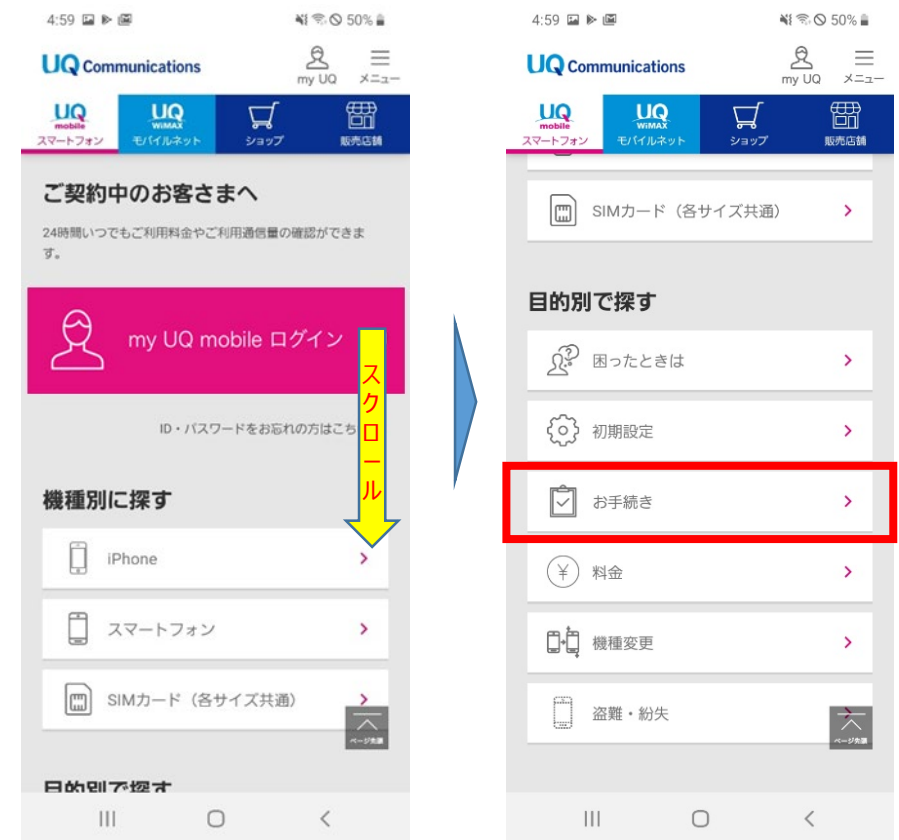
4:59 50%

UQ Communications

my UQ メニュー

UQ mobile スマートフォン

UQ WiMAX モバイルネット

ショップ

販売店舗

ご契約中のお客さまへ

24時間いつでもご利用料金やご利用通信量の確認ができます。

my UQ mobile ログイン

スクロール

ID・パスワードをお忘れの方はこち

機種別に探す

iPhone

スマートフォン

SIMカード（各サイズ共通）

ページ先頭

目的別で探す

4:59 50%

UQ Communications

my UQ メニュー

UQ mobile スマートフォン

UQ WiMAX モバイルネット

ショップ

販売店舗

SIMカード（各サイズ共通）

目的別で探す

困ったときは

初期設定

お手続き

料金

機種変更

盗難・紛失

ページ先頭